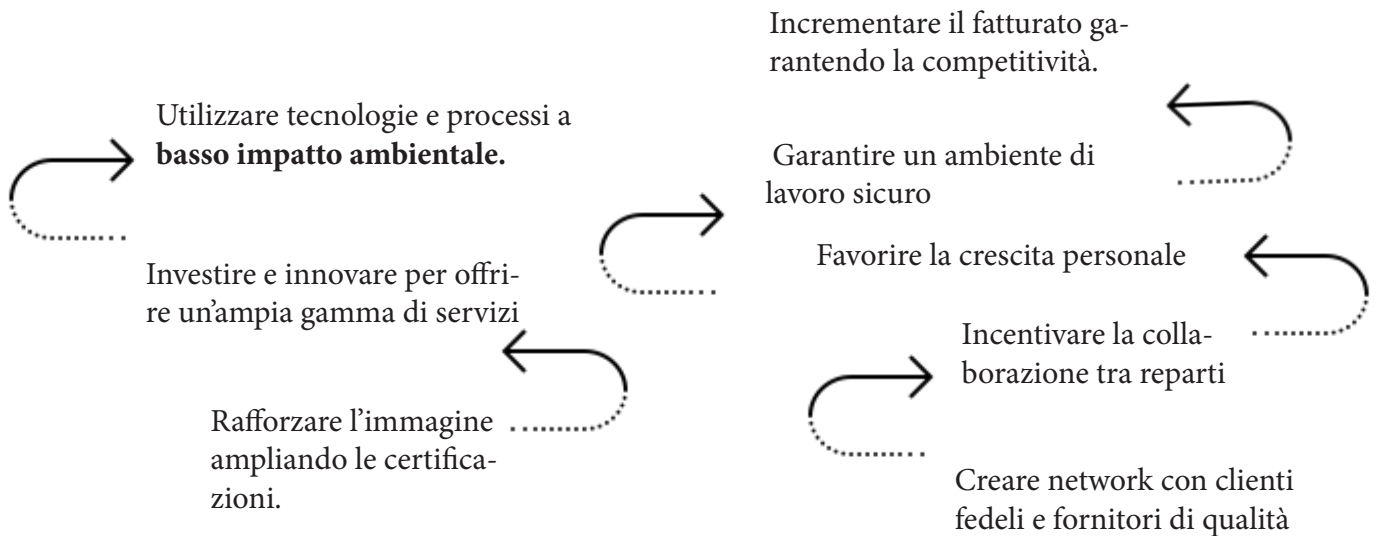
Utilizzare tecnologie e processi a **basso impatto ambientale.**

Investire e innovare per offrire un'ampia gamma di servizi

Rafforzare l'immagine ampliando le certificazioni.

Incrementare il fatturato garantendo la competitività.

Garantire un ambiente di lavoro sicuro

Favorire la crescita personale

Incentivare la collaborazione tra reparti

Creare network con clienti fedeli e fornitori di qualità